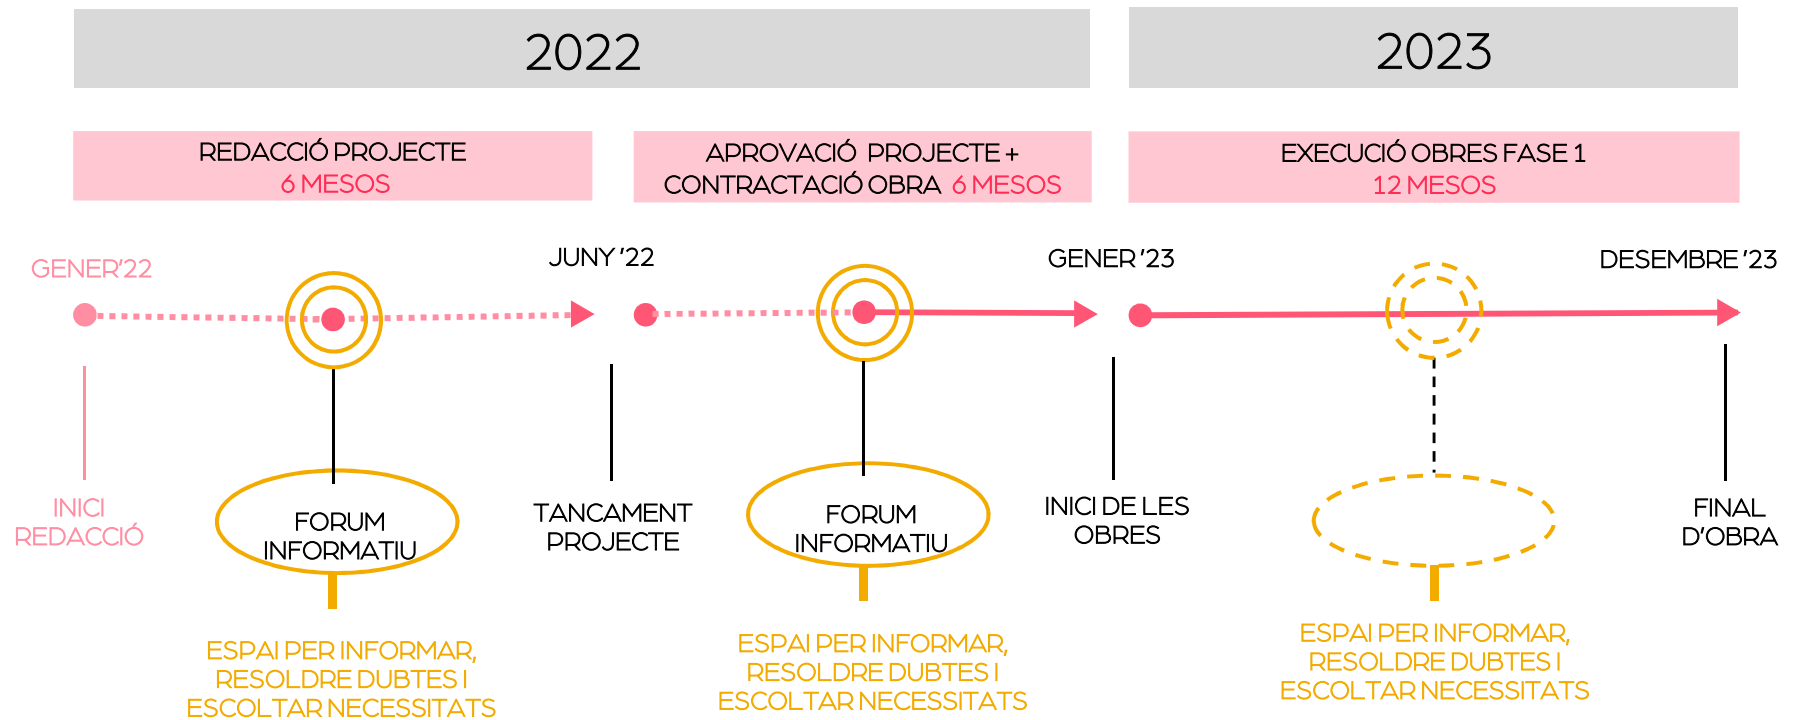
2022

2023

REDACCIÓ PROJECTE
6 MESOS

APROVACIÓ PROJECTE +
CONTRACTACIÓ OBRA 6 MESOS

EXECUCIÓ OBRES FASE 1
12 MESOS

GENER'22

JUNY '22

GENER '23

DESEMBRE '23

INICI
REDACCIÓ

FORUM
INFORMATIU

TANCAMENT
PROJECTE

FORUM
INFORMATIU

INICI DE LES
OBRES

FINAL
D'OBRA

ESPAI PER INFORMAR,
RESOLDRE DUBTES I
ESCOLTAR NECESSITATS

ESPAI PER INFORMAR,
RESOLDRE DUBTES I
ESCOLTAR NECESSITATS

ESPAI PER INFORMAR,
RESOLDRE DUBTES I
ESCOLTAR NECESSITATS